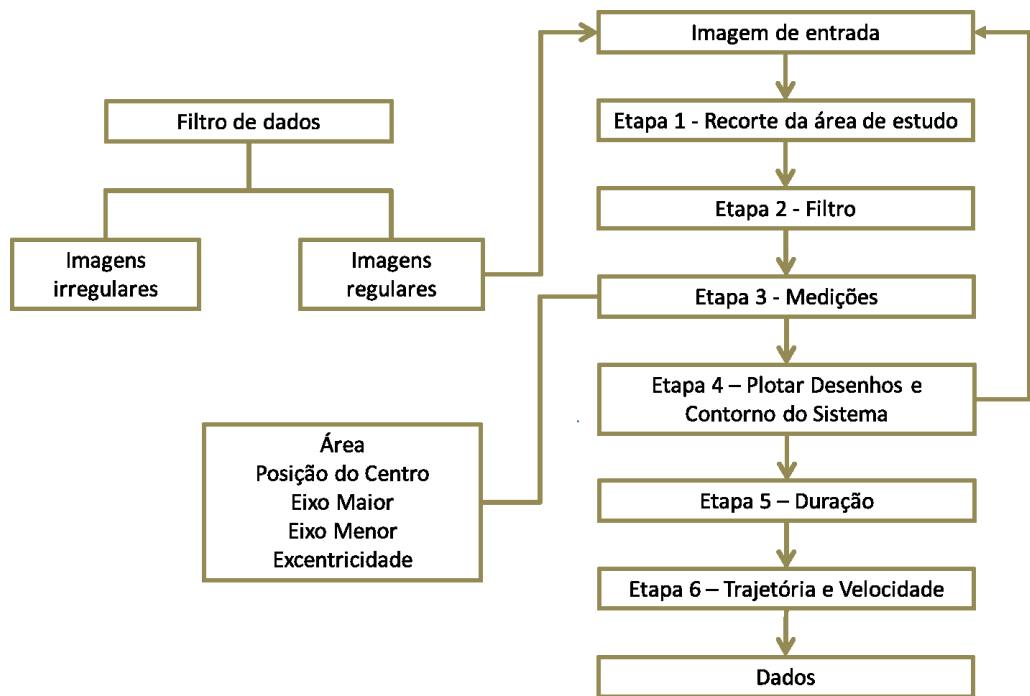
Imagem de entrada

Filtro de dados

Etapa 1 - Recorte da área de estudo

Etapa 2 - Filtro

Imagens irregulares

Imagens regulares

Etapa 3 - Medições

Etapa 4 – Plotar Desenhos e Contorno do Sistema

Área
Posição do Centro
Eixo Maior
Eixo Menor
Excentricidade

Etapa 5 – Duração

Etapa 6 – Trajetória e Velocidade

Dados